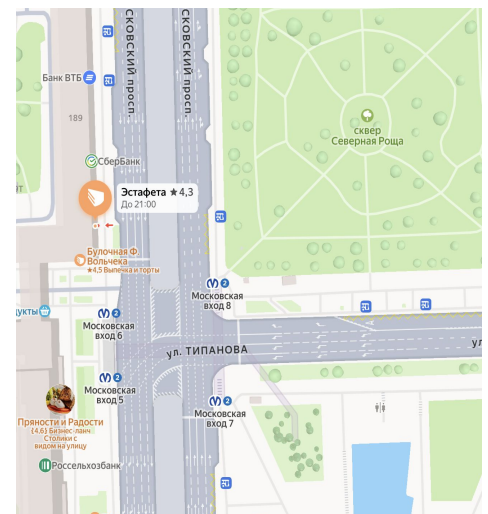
СКОВСКИЙ ПРОСП.
СКОВСКИЙ ПРОСП.
Банк ВТБ
189
СберБанк
сквер
Северная Роща
Эстафета ★ 4,3
До 21:00
Булочная Ф. Вольчека
★4,5 Выпечка и торты
укты
Московская
вход 8
Московская
вход 6
ул. ТИПАНОВА
ул
Московская
вход 5
Московская
вход 7
Пряности и Радости
(4,6) Бизнес-ланч
Столики с видом на улицу
Россельхозбанк